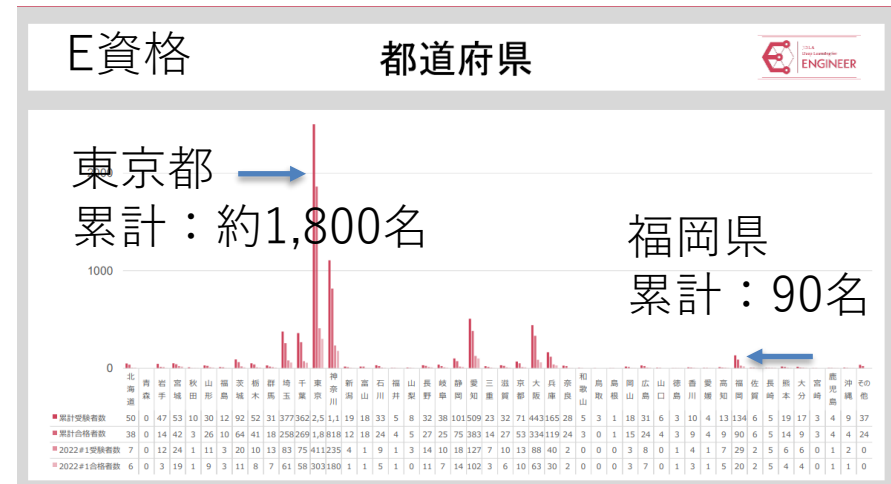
E資格

都道府県

ENGINEER

東京都
累計：約1,800名

福岡県
累計：90名

2000

1000

0

| | 北海道 | 青森 | 岩手 | 宮城 | 秋田 | 山形 | 福島 | 茨城 | 栃木 | 群馬 | 埼玉 | 千葉 | 東京 | 神奈川 | 新潟 | 富山 | 石川 | 福井 | 山梨 | 長野 | 岐阜 | 静岡 | 愛知 | 三重 | 滋賀 | 京都 | 大阪 | 兵庫 | 奈良 | 和歌山 | 鳥取 | 島根 | 岡山 | 広島 | 山口 | 徳島 | 香川 | 愛媛 | 高知 | 福岡 | 佐賀 | 長崎 | 熊本 | 大分 | 宮崎 | 鹿児島 | 沖縄 | その他 |
|---|---|---|---|---|---|---|---|---|---|---|---|---|---|---|---|---|---|---|---|---|---|---|---|---|---|---|---|---|---|---|---|---|---|---|---|---|---|---|---|---|---|---|---|---|---|---|---|---|
| 累計受験者数 | 50 | 0 | 47 | 53 | 10 | 30 | 12 | 92 | 52 | 31 | 377 | 362 | 2,5 | 1,1 | 19 | 18 | 33 | 5 | 8 | 32 | 38 | 101 | 509 | 23 | 32 | 71 | 443 | 165 | 28 | 5 | 3 | 1 | 18 | 31 | 6 | 3 | 10 | 4 | 13 | 134 | 6 | 5 | 19 | 17 | 3 | 4 | 9 | 37 |
| 累計合格者数 | 38 | 0 | 14 | 42 | 3 | 26 | 10 | 64 | 41 | 18 | 258 | 269 | 1,8 | 818 | 12 | 18 | 24 | 4 | 5 | 27 | 25 | 75 | 383 | 14 | 27 | 53 | 334 | 119 | 24 | 3 | 0 | 1 | 15 | 24 | 4 | 3 | 9 | 4 | 9 | 90 | 6 | 5 | 14 | 9 | 3 | 4 | 4 | 24 |
| 2022#1受験者数 | 7 | 0 | 12 | 24 | 1 | 11 | 3 | 20 | 10 | 13 | 83 | 75 | 411 | 235 | 4 | 1 | 9 | 1 | 3 | 14 | 10 | 18 | 127 | 7 | 10 | 13 | 88 | 40 | 2 | 0 | 0 | 0 | 3 | 8 | 0 | 1 | 4 | 1 | 7 | 29 | 2 | 5 | 6 | 6 | 0 | 1 | 2 | 0 |
| 2022#1合格者数 | 6 | 0 | 3 | 19 | 1 | 9 | 3 | 11 | 8 | 7 | 61 | 58 | 303 | 180 | 1 | 1 | 5 | 1 | 0 | 11 | 7 | 14 | 102 | 3 | 6 | 10 | 63 | 30 | 2 | 0 | 0 | 0 | 3 | 7 | 0 | 1 | 3 | 1 | 5 | 20 | 2 | 5 | 4 | 4 | 0 | 1 | 1 | 0 |